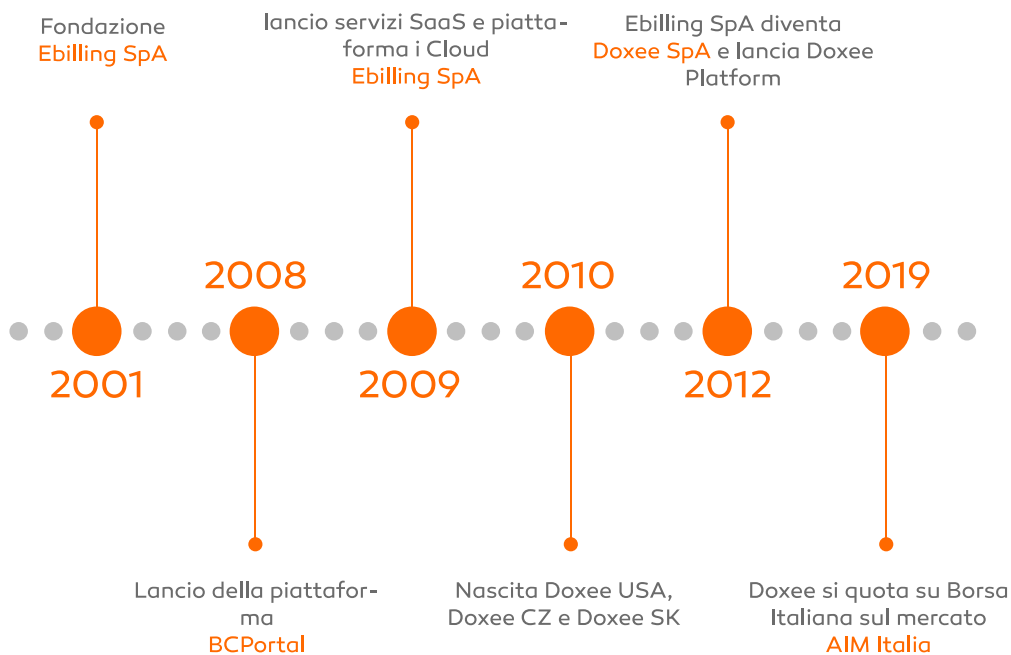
Fondazione
Ebilling SpA

lancio servizi SaaS e piattaforma i Cloud
Ebilling SpA

Ebilling SpA diventa
Doxee SpA e lancia Doxee Platform

2008

2010

2019

2001

2009

2012

Lancio della piattaforma
BCPortal

Nascita Doxee USA, Doxee CZ e Doxee SK

Doxee si quota su Borsa Italiana sul mercato
AIM Italia